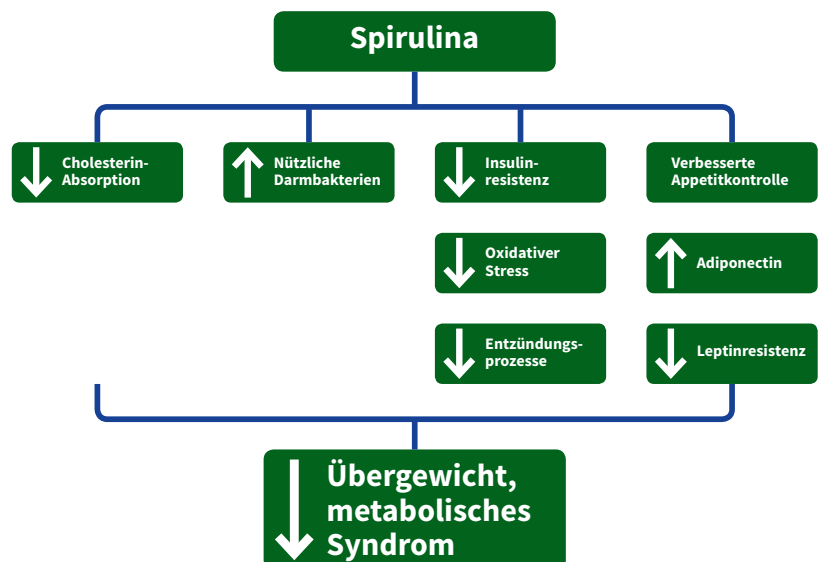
Spirulina

Cholesterin-Absorption

Nützliche Darmbakterien

Insulinresistenz

Verbesserte Appetitkontrolle

Oxidativer Stress

Adiponectin

Entzündungsprozesse

Leptinresistenz

Übergewicht, metabolisches Syndrom